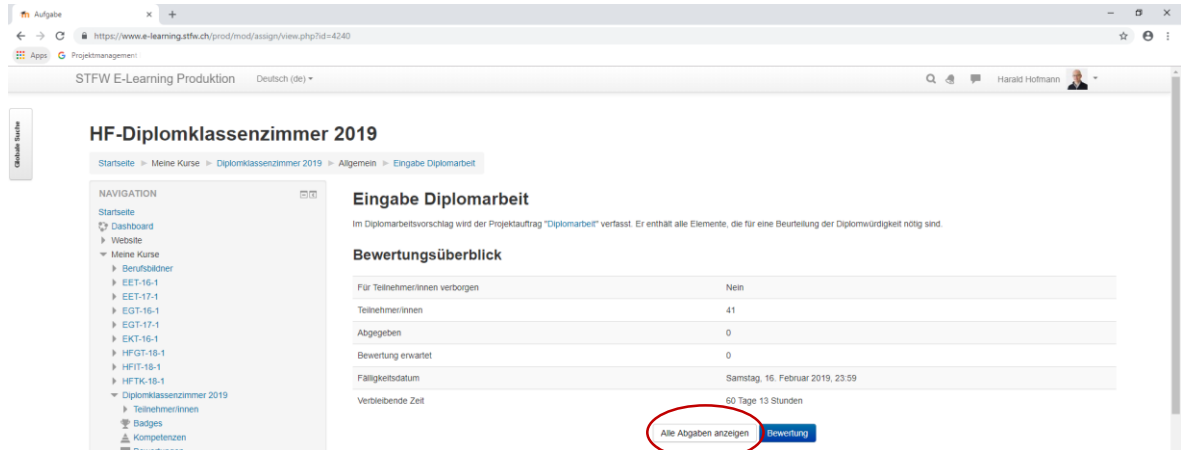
Aufgabe

https://www.e-learning.stfw.ch/prod/mod/assign/view.php?id=4240

Apps Projektmanagement

STFW E-Learning Produktion Deutsch (de)

Harald Hofmann

Globale Suche

HF-Diplomklassenzimmer 2019

Startseite ► Meine Kurse ► Diplomklassenzimmer 2019 ► Allgemein ► Eingabe Diplomarbeit

NAVIGATION

Startseite
Dashboard
Website
Meine Kurse
Berufsbildner
EET-16-1
EET-17-1
EGT-16-1
EGT-17-1
EKT-16-1
HFGT-18-1
HFIT-18-1
HFTK-18-1
Diplomklassenzimmer 2019
Teilnehmer/innen
Badges
Kompetenzen

Eingabe Diplomarbeit

Im Diplomarbeitsvorschlag wird der Projektauftrag "Diplomarbeit" verfasst. Er enthält alle Elemente, die für eine Beurteilung der Diplomwürdigkeit nötig sind.

Bewertungsüberblick

| | |
|---|---|
| Für Teilnehmer/innen verborgen | Nein |
| Teilnehmer/innen | 41 |
| Abgegeben | 0 |
| Bewertung erwartet | 0 |
| Fälligkeitsdatum | Samstag, 16. Februar 2019, 23:59 |
| Verbleibende Zeit | 60 Tage 13 Stunden |

Alle Abgaben anzeigen Bewertung